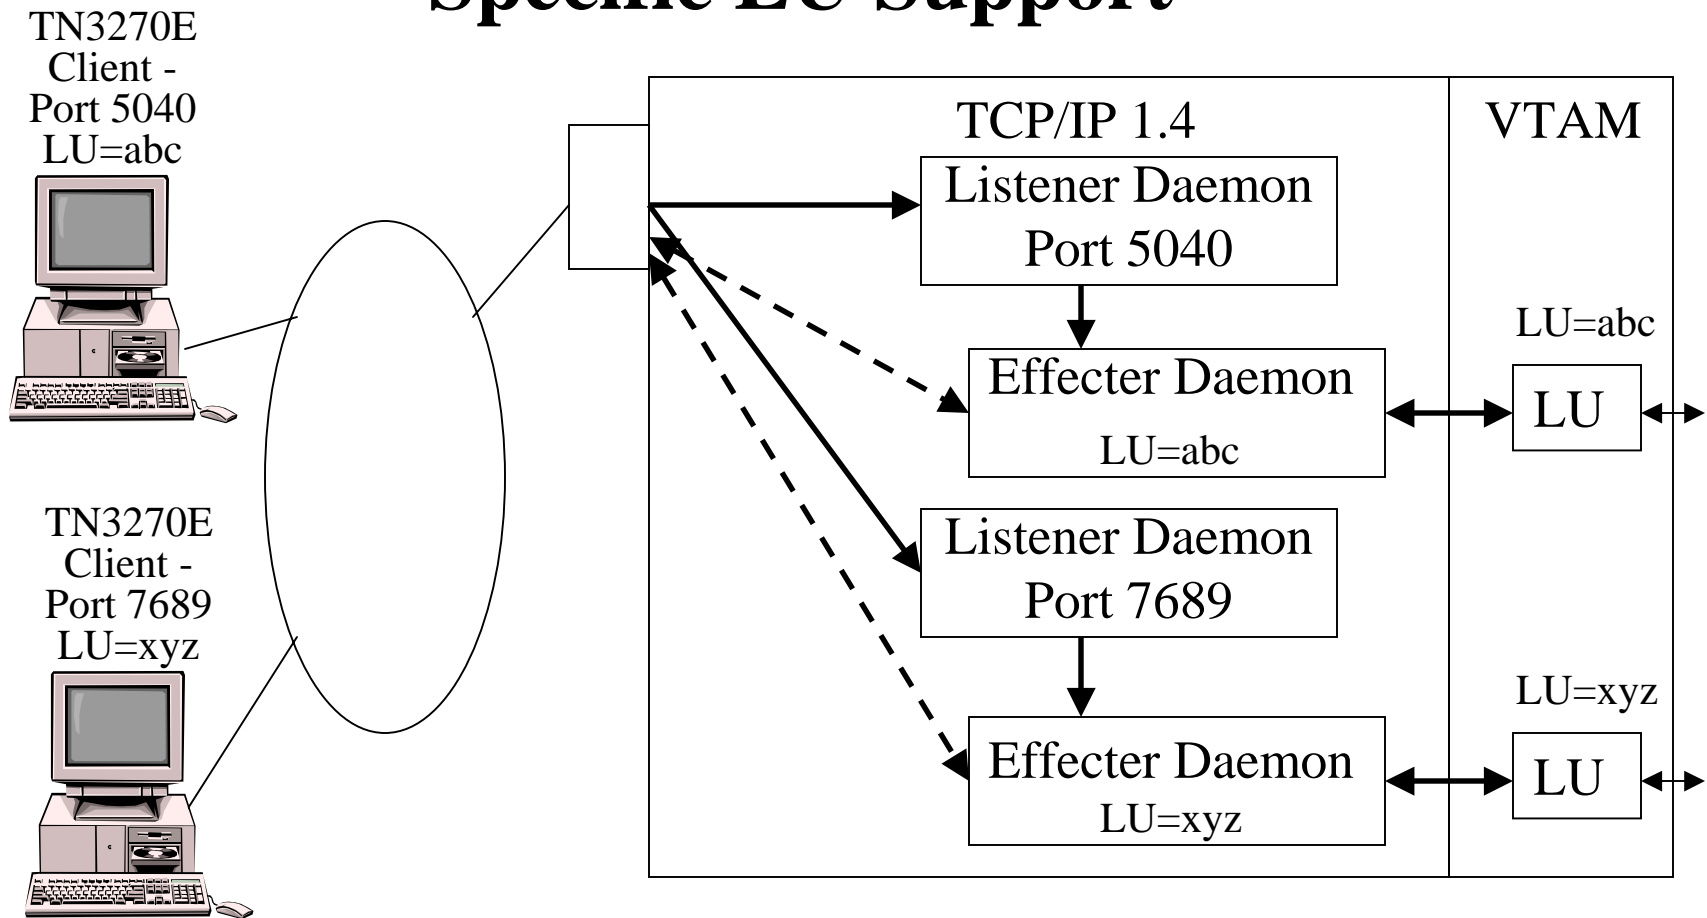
Specific LU Support

TN3270E Client - Port 5040 LU=abc

TN3270E Client - Port 7689 LU=xyz

TCP/IP 1.4

VTAM

Listener Daemon Port 5040

Effecter Daemon LU=abc

Listener Daemon Port 7689

Effecter Daemon LU=xyz

LU=abc

LU

LU=xyz

LU